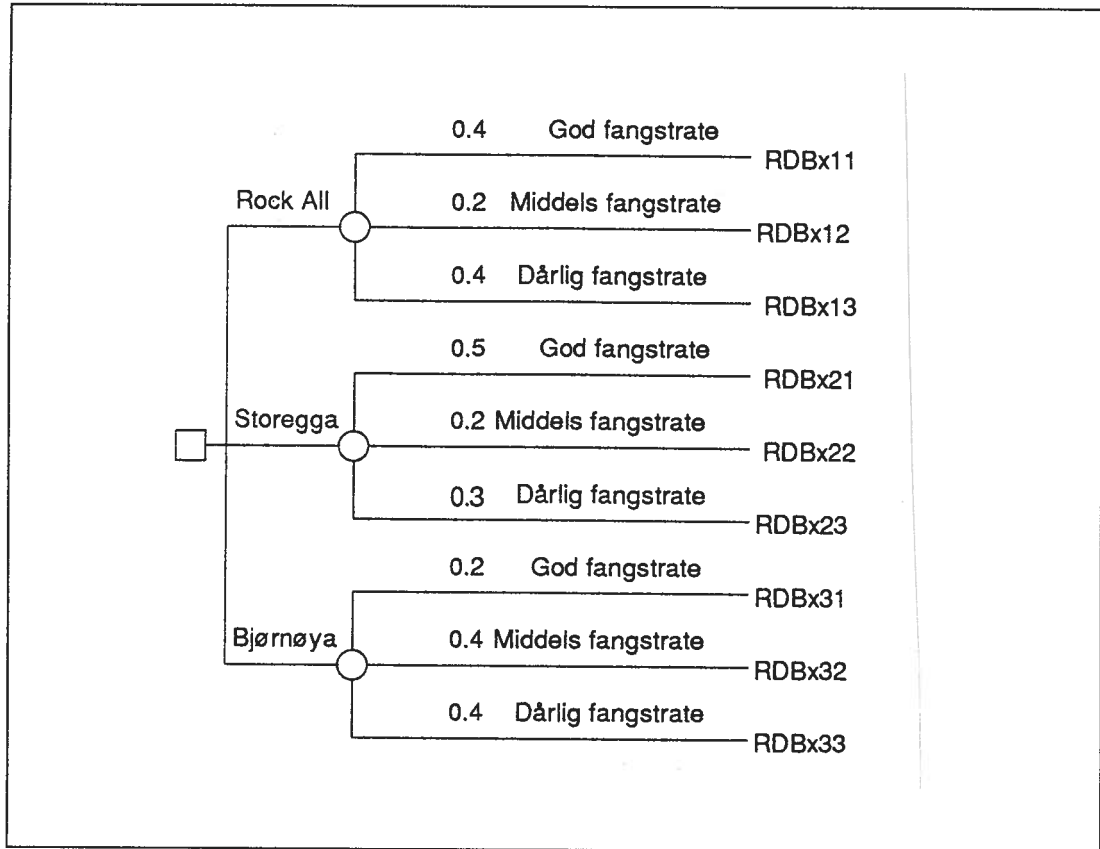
0.4 God fangstrate
RDBx11
Rock All
0.2 Middels fangstrate
RDBx12
0.4 Dårlig fangstrate
RDBx13
0.5 God fangstrate
RDBx21
Storegga
0.2 Middels fangstrate
RDBx22
0.3 Dårlig fangstrate
RDBx23
0.2 God fangstrate
RDBx31
Bjørnøya
0.4 Middels fangstrate
RDBx32
0.4 Dårlig fangstrate
RDBx33